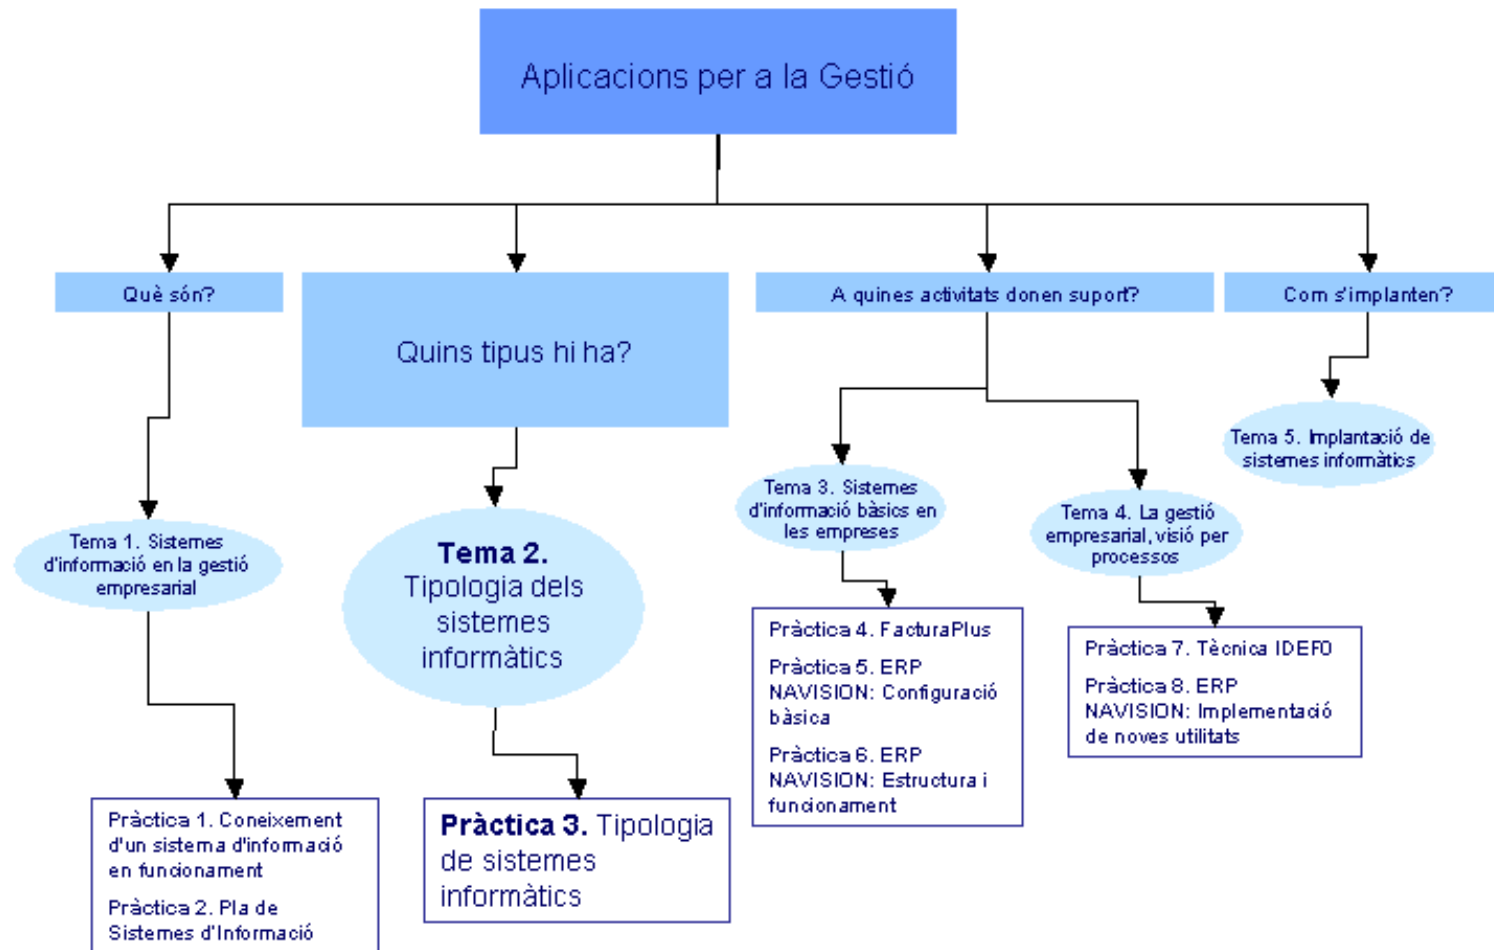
Aplicacions per a la Gestió

Què són?

Quins tipus hi ha?

A quines activitats donen suport?

Com s'implanten?

Tema 1. Sistemes d'informació en la gestió empresarial

Pràctica 1. Coneixement d'un sistema d'informació en funcionament

Pràctica 2. Pla de Sistemes d'Informació

Tema 2. Tipologia dels sistemes informàtics

Pràctica 3. Tipologia de sistemes informàtics

Tema 3. Sistemes d'informació bàsics en les empreses

Pràctica 4. FacturaPlus

Pràctica 5. ERP NAVISION: Configuració bàsica

Pràctica 6. ERP NAVISION: Estructura i funcionament

Tema 4. La gestió empresarial, visió per processos

Pràctica 7. Tècnica IDEF0

Pràctica 8. ERP NAVISION: Implementació de noves utilitats

Tema 5. Implantació de sistemes informàtics